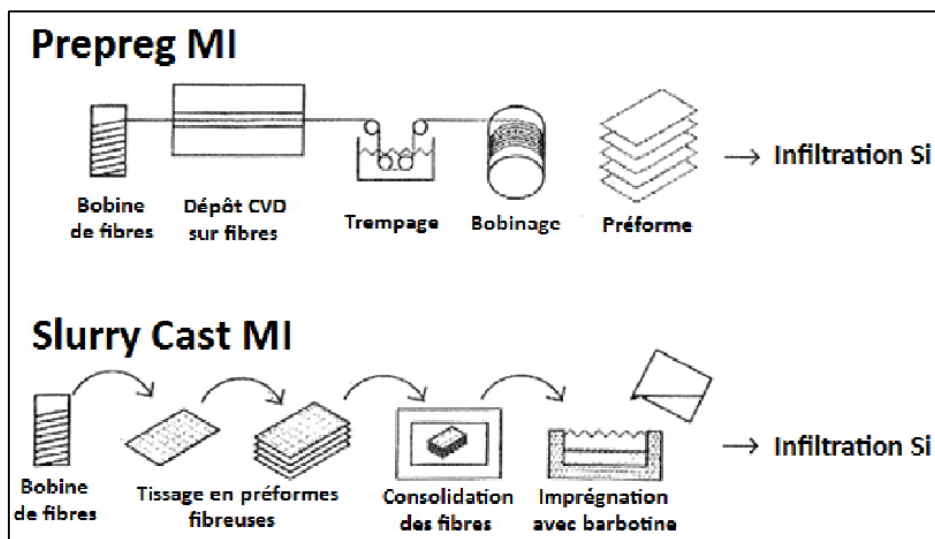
Prepreg MI

Bobine de fibres

Dépôt CVD sur fibres

Trempage

Bobinage

Préforme

→ Infiltration Si

Slurry Cast MI

Bobine de fibres

Tissage en préformes fibreuses

Consolidation des fibres

Imprégnation avec barbotine

→ Infiltration Si